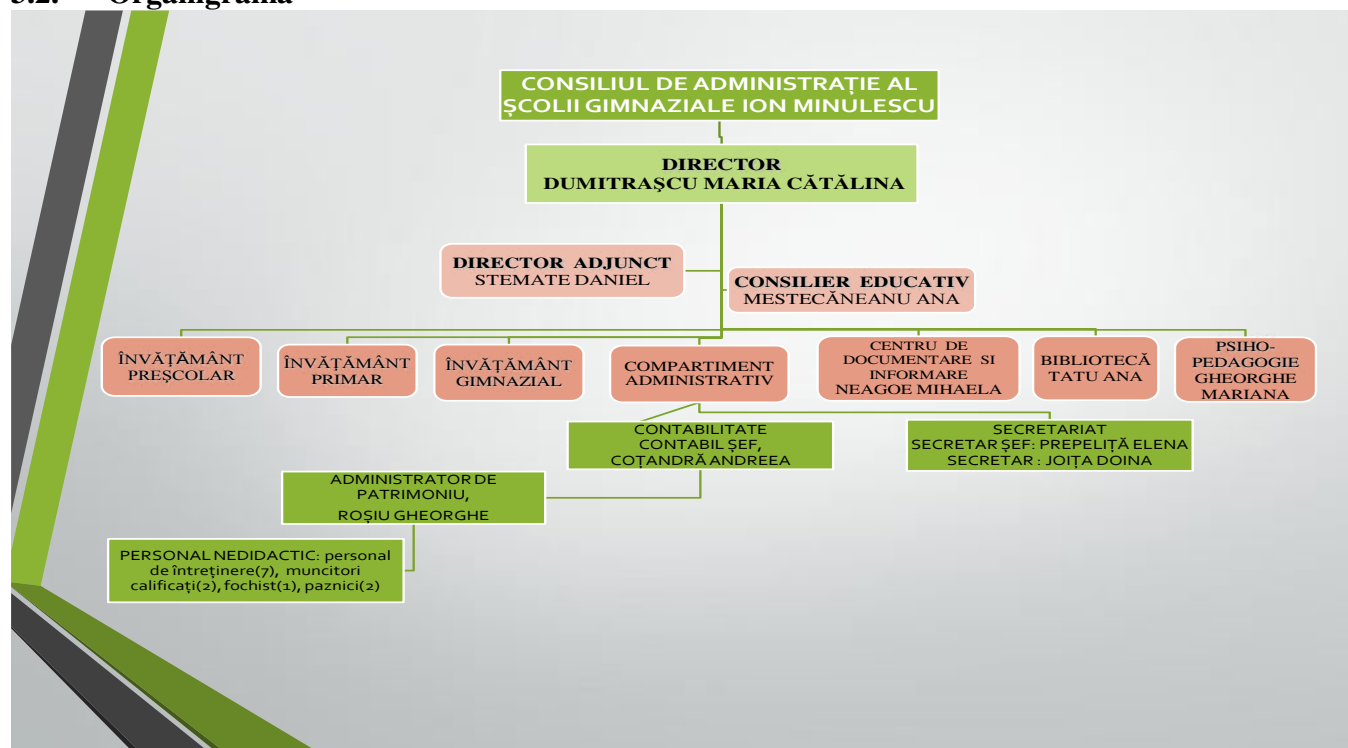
3.2. Organigrama

CONSILIUL DE ADMINISTRAȚIE AL ȘCOLII GIMNAZIALE ION MINULESCU

DIRECTOR
DUMITRAȘCU MARIA CĂTĂLINA

DIRECTOR ADJUNCT
STEMATE DANIEL

CONSILIER EDUCATIV
MESTECĂNEANU ANA

ÎNVĂȚĂMÂNT PREȘCOLAR

ÎNVĂȚĂMÂNT PRIMAR

ÎNVĂȚĂMÂNT GIMNAZIAL

COMPARTIMENT ADMINISTRATIV

CENTRU DE DOCUMENTARE SI INFORMARE NEAGOE MIHAELA

BIBLIOTECĂ TATU ANA

PSIHO-PEDAGOGIE GHEORGHE MARIANA

CONTABILITATE
CONTABIL ȘEF,
COȚANDRĂ ANDREEA

SECRETARIAT
SECRETAR ȘEF: PREPELIȚĂ ELENA
SECRETAR : JOIȚA DOINA

ADMINISTRATOR DE PATRIMONIU,
ROȘIU GHEORGHE

PERSONAL NEDIDACTIC: personal de întreținere(7), muncitori calificați(2), fochist(1), paznici(2)